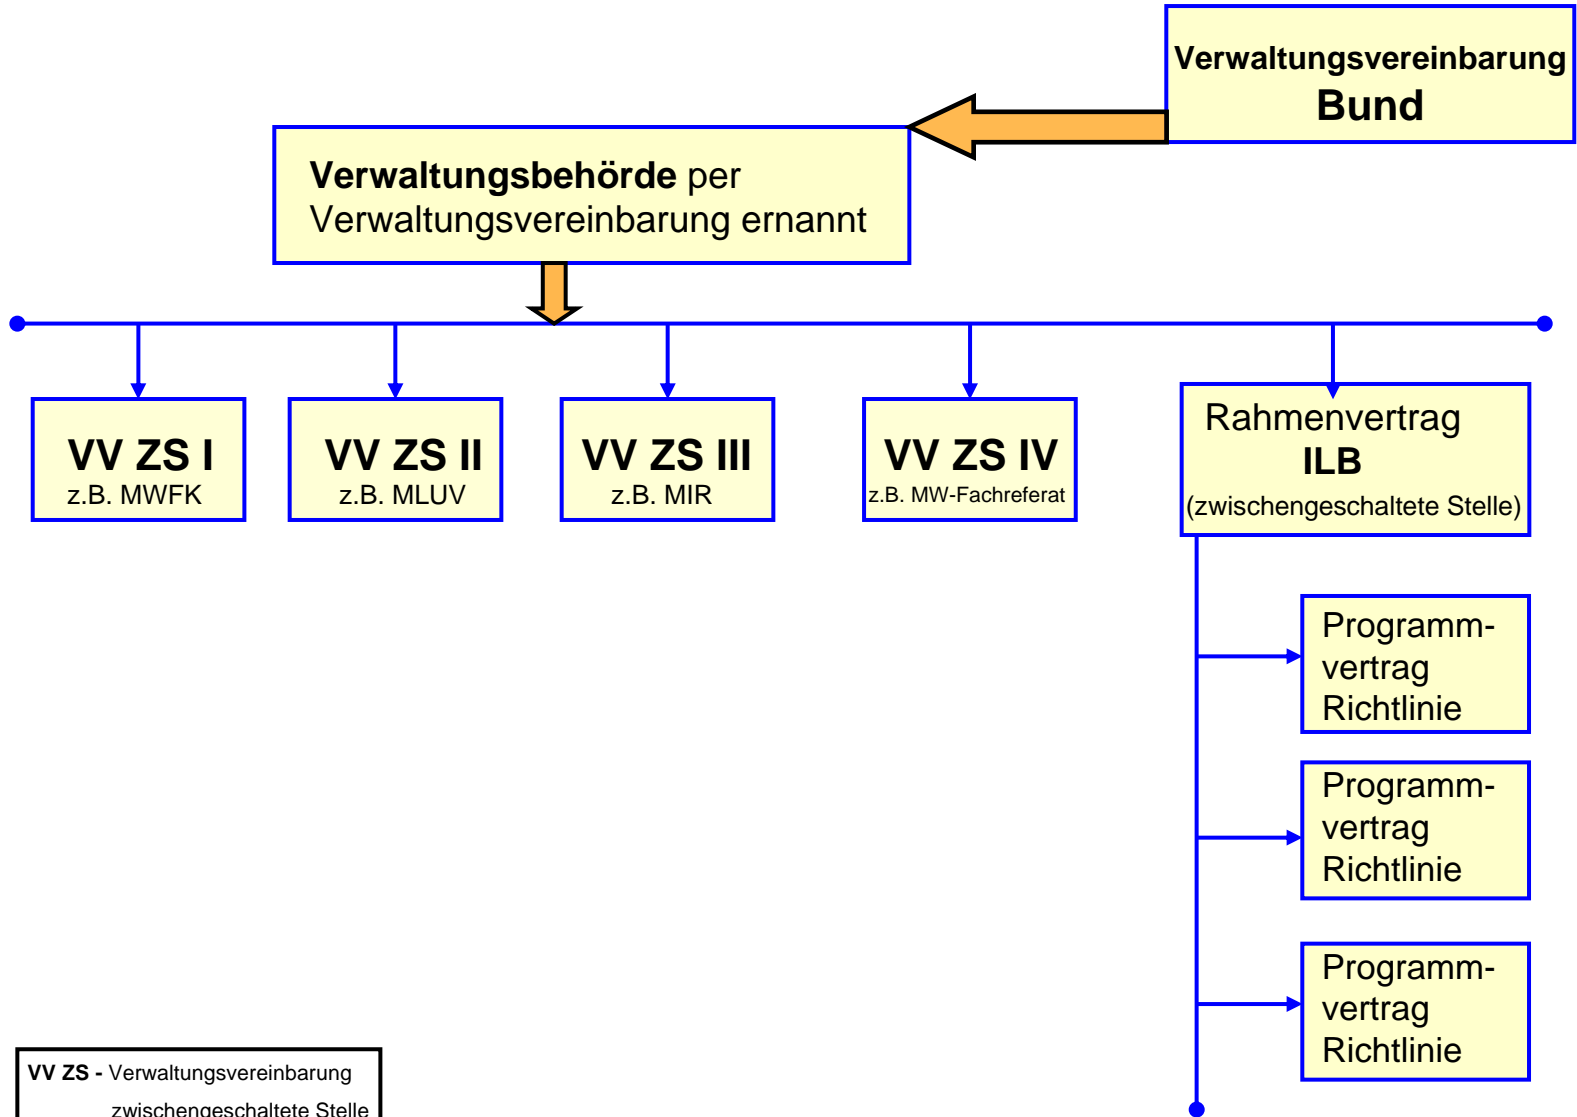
Verwaltungsvereinbarung
Bund

Verwaltungsbehörde per Verwaltungsvereinbarung ernannt

VV ZS I
z.B. MWFK

VV ZS II
z.B. MLUV

VV ZS III
z.B. MIR

VV ZS IV
z.B. MW-Fachreferat

Rahmenvertrag
ILB
(zwischengeschaltete Stelle)

Programmvertrag Richtlinie

Programmvertrag Richtlinie

Programmvertrag Richtlinie

VV ZS - Verwaltungsvereinbarung
zwischengeschaltete Stelle